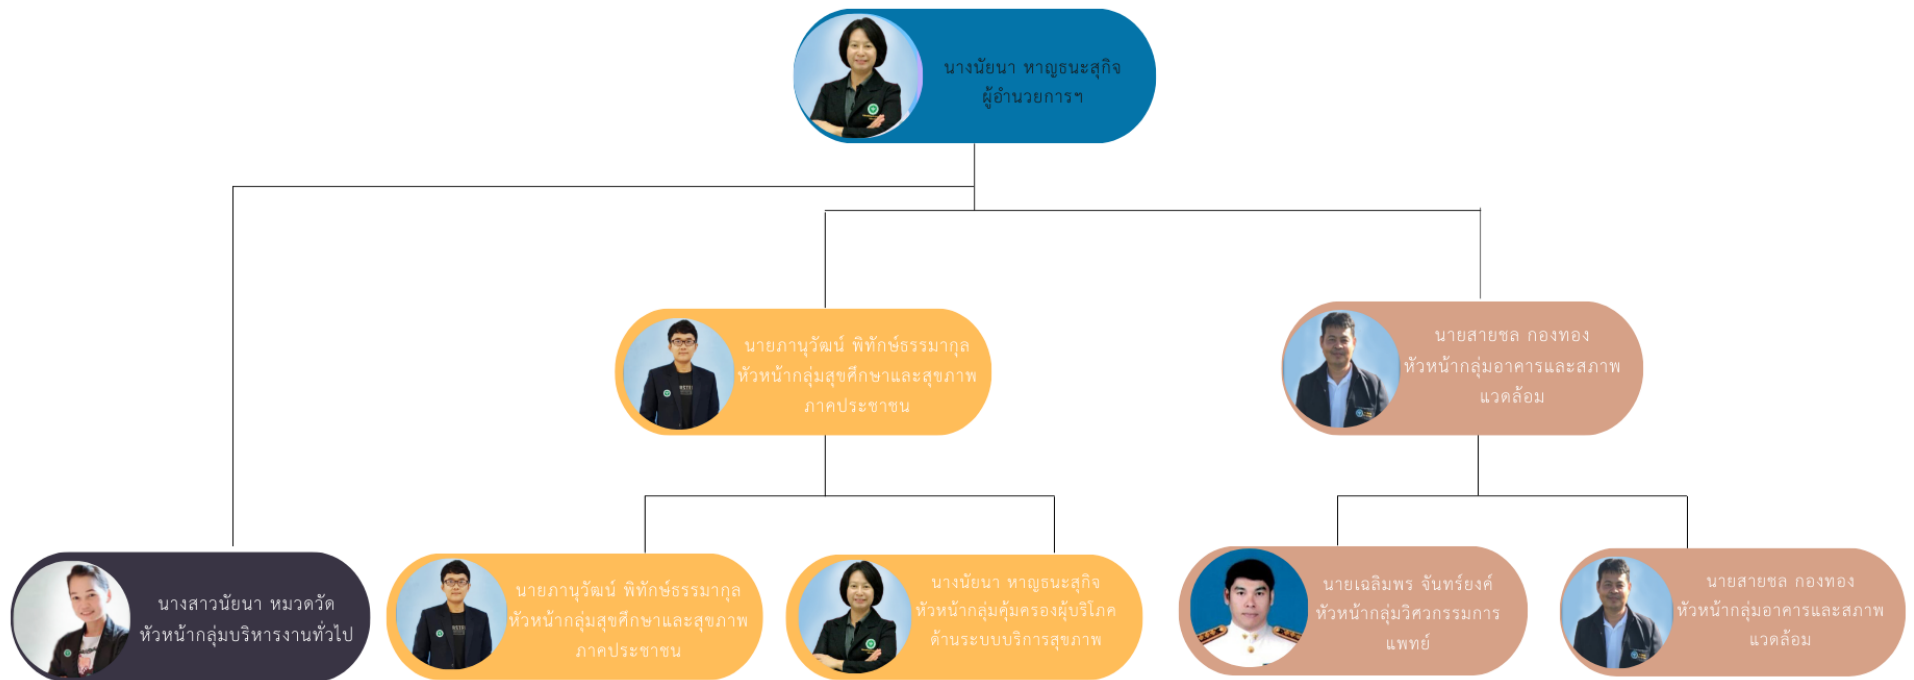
นางนัยนา หาญธนะสุกิจ
ผู้อำนวยการฯ

นายภานุวัฒน์ พิทักษ์ธรรมากุล
หัวหน้ากลุ่มสุขศึกษาและสุขภาพภาคประชาชน

นายสายชล กองทอง
หัวหน้ากลุ่มอาคารและสภาพแวดล้อม

นางสาวนัยนา หมวดวัด
หัวหน้ากลุ่มบริหารงานทั่วไป

นายภานุวัฒน์ พิทักษ์ธรรมากุล
หัวหน้ากลุ่มสุขศึกษาและสุขภาพภาคประชาชน

นางนัยนา หาญธนะสุกิจ
หัวหน้ากลุ่มคุ้มครองผู้บริโภคด้านระบบบริการสุขภาพ

นายเฉลิมพร จันทร์ยงค์
หัวหน้ากลุ่มวิศวกรรมการแพทย์

นายสายชล กองทอง
หัวหน้ากลุ่มอาคารและสภาพแวดล้อม